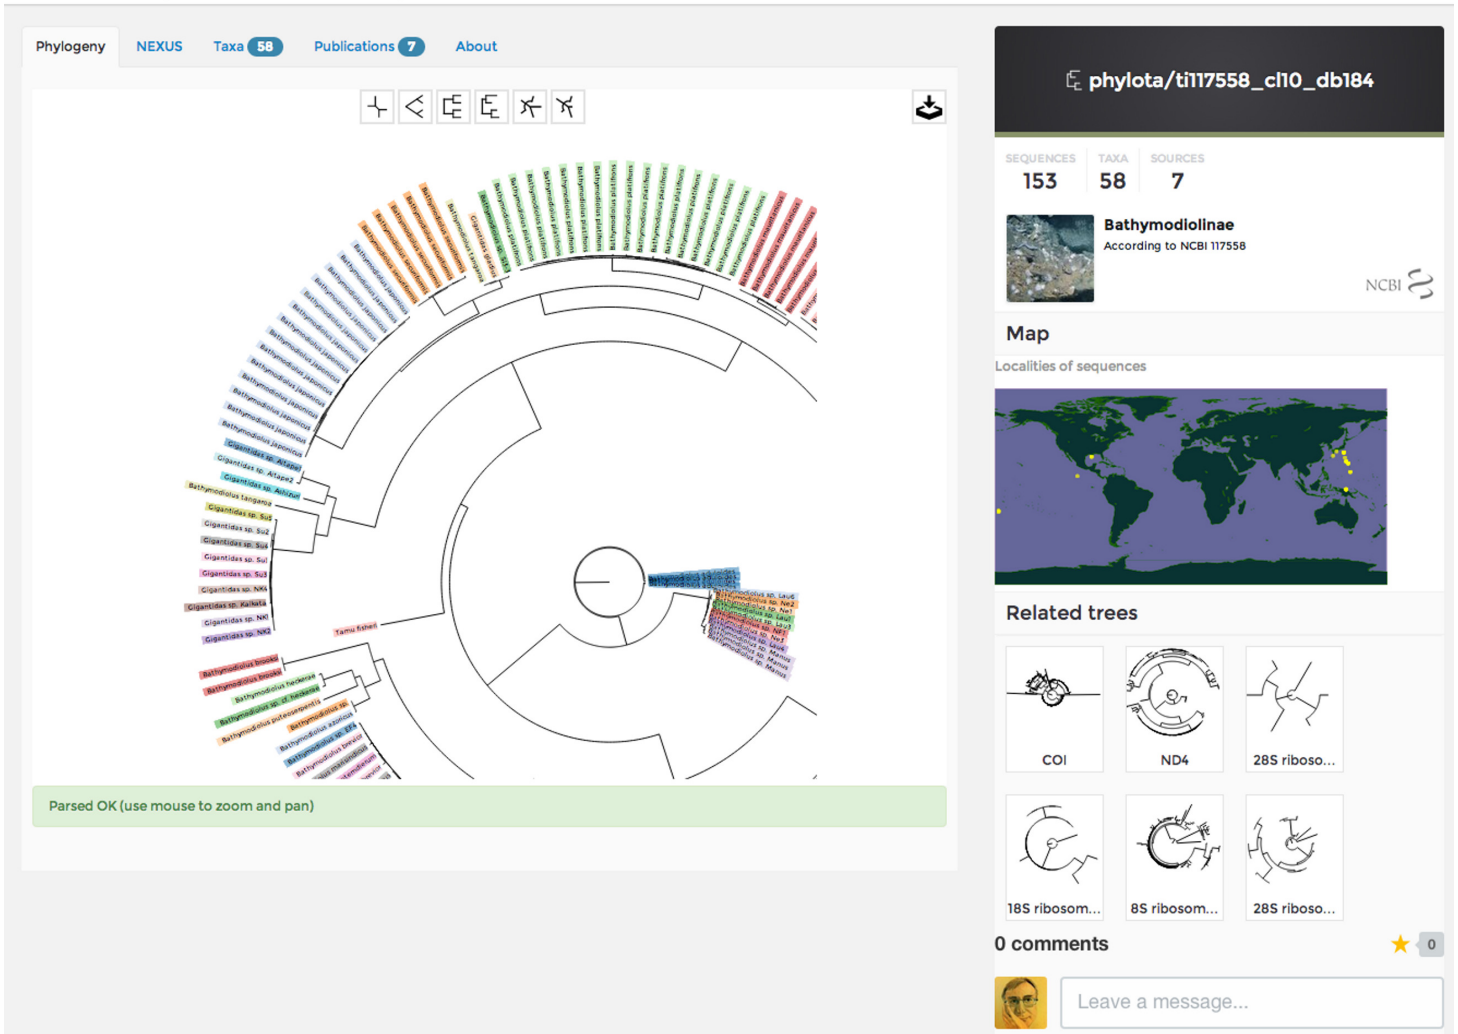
Phylogeny NEXUS Taxa 58 Publications 7 About

phylota/ti117558_cl10_db184

SEQUENCES 153 TAXA 58 SOURCES 7

Bathymodiolinae
According to NCBI 117558

NCBI

Map

Localities of sequences

Related trees

COI ND4 28S riboso...

18S ribosom... 8S ribosom... 28S riboso...

0 comments

0

Leave a message...

Bathymodiolus platifrons
Bathymodiolus japonicus
Gigantidas sp. Aitape1
Gigantidas sp. Aitape2
Gigantidas sp. Ashizuri
Bathymodiolus tangaroa
Gigantidas sp. Su
Gigantidas sp. NK4
Gigantidas sp. Kaikata
Gigantidas sp. NK1
Gigantidas sp. NK2
Tamu fisheri
Bathymodiolus brooksi
Bathymodiolus heckerae
Bathymodiolus puteoserpentis
Bathymodiolus azoricus
Bathymodiolus brevior
Bathymodiolus manusensis
Gigantidas gladius
Bathymodiolus sp. Lau
Bathymodiolus sp. Ne
Bathymodiolus sp. Manus

Parsed OK (use mouse to zoom and pan)